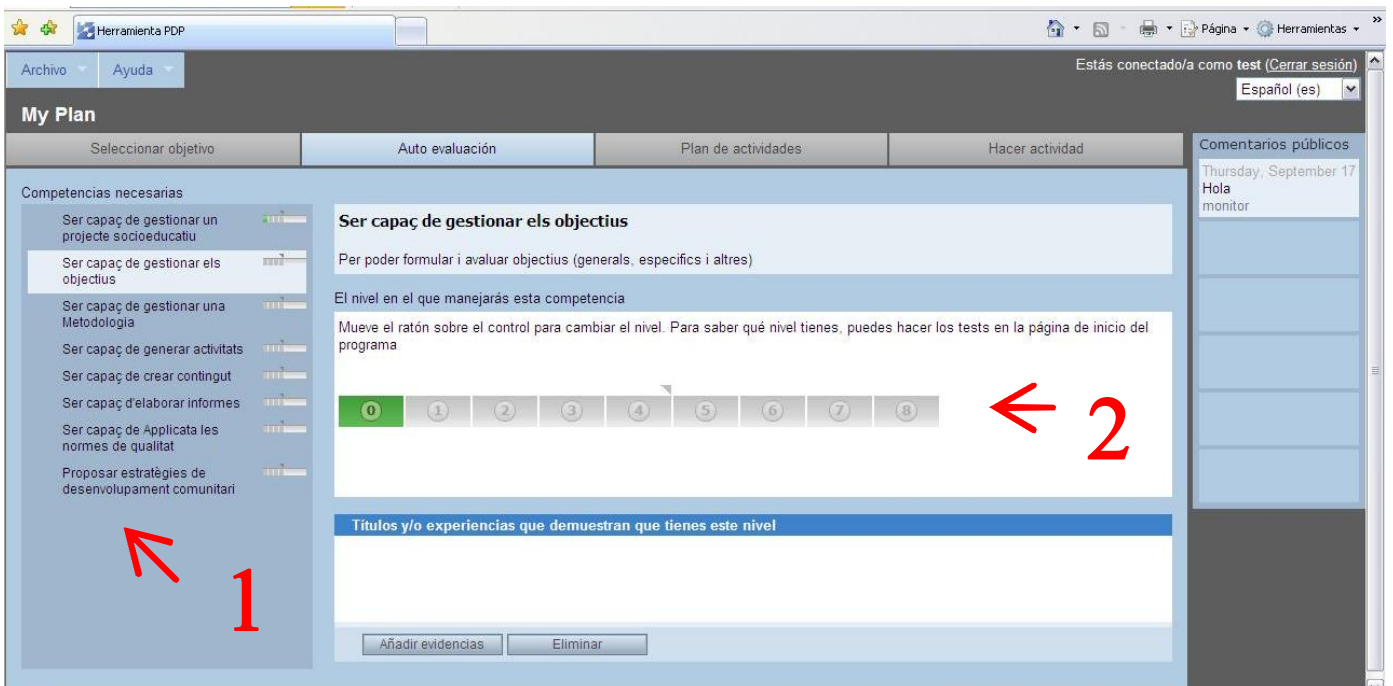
Herramienta PDP

Página ▾ Herramientas ▾

Archivo ▾ Ayuda ▾

Estás conectado/a como test (Cerrar sesión)

Español (es)

My Plan

Seleccionar objetivo | Auto evaluación | Plan de actividades | Hacer actividad

Comentarios públicos

Thursday, September 17
Hola
monitor

Competencias necesarias

Ser capaç de gestionar un projecte socioeducatiu

Ser capaç de gestionar els objectius

Ser capaç de gestionar una Metodologia

Ser capaç de generar activitats

Ser capaç de crear contingut

Ser capaç d'elaborar informes

Ser capaç de Applicata les normes de qualitat

Proposar estratègies de desenvolupament comunitari

Ser capaç de gestionar els objectius

Per poder formular i avaluar objectius (generals, especifics i altres)

El nivel en el que manejarás esta competencia

Mueve el ratón sobre el control para cambiar el nivel. Para saber qué nivel tienes, puedes hacer los tests en la página de inicio del programa

0 1 2 3 4 5 6 7 8

2

Títulos y/o experiencias que demuestran que tienes este nivel

Añadir evidencias | Eliminar

1